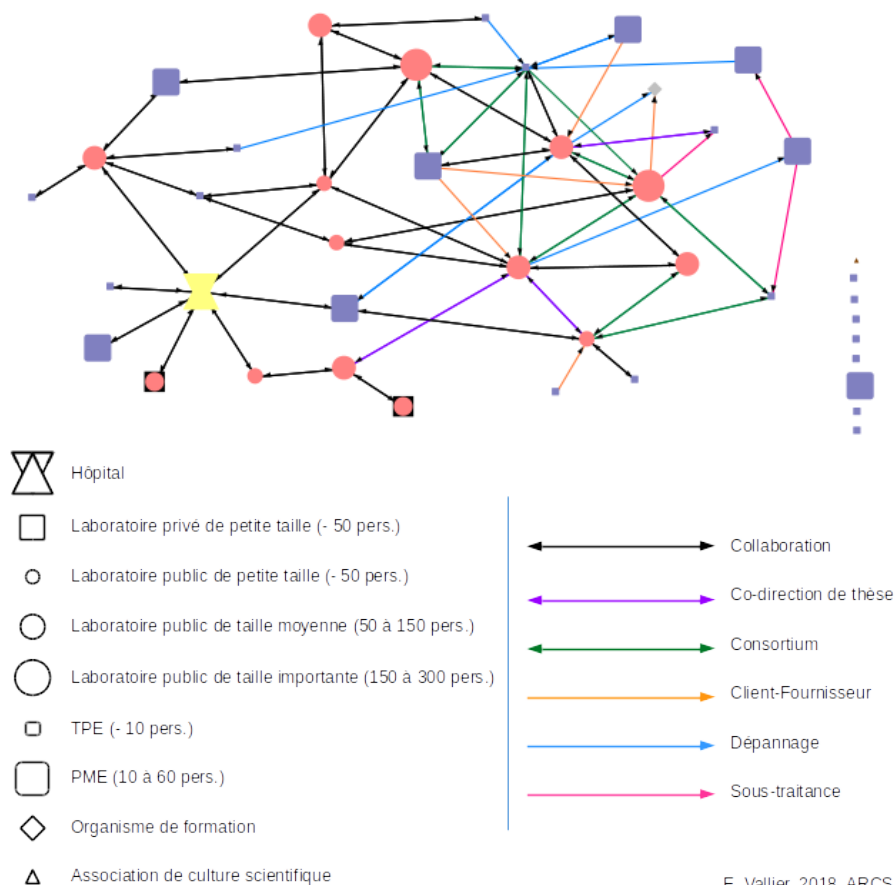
Hôpital

Laboratoire privé de petite taille (- 50 pers.)

Laboratoire public de petite taille (- 50 pers.)

Laboratoire public de taille moyenne (50 à 150 pers.)

Laboratoire public de taille importante (150 à 300 pers.)

TPE (- 10 pers.)

PME (10 à 60 pers.)

Organisme de formation

Association de culture scientifique

Collaboration

Co-direction de thèse

Consortium

Client-Fournisseur

Dépannage

Sous-traitance

F. Vallier, 2018, ARCS